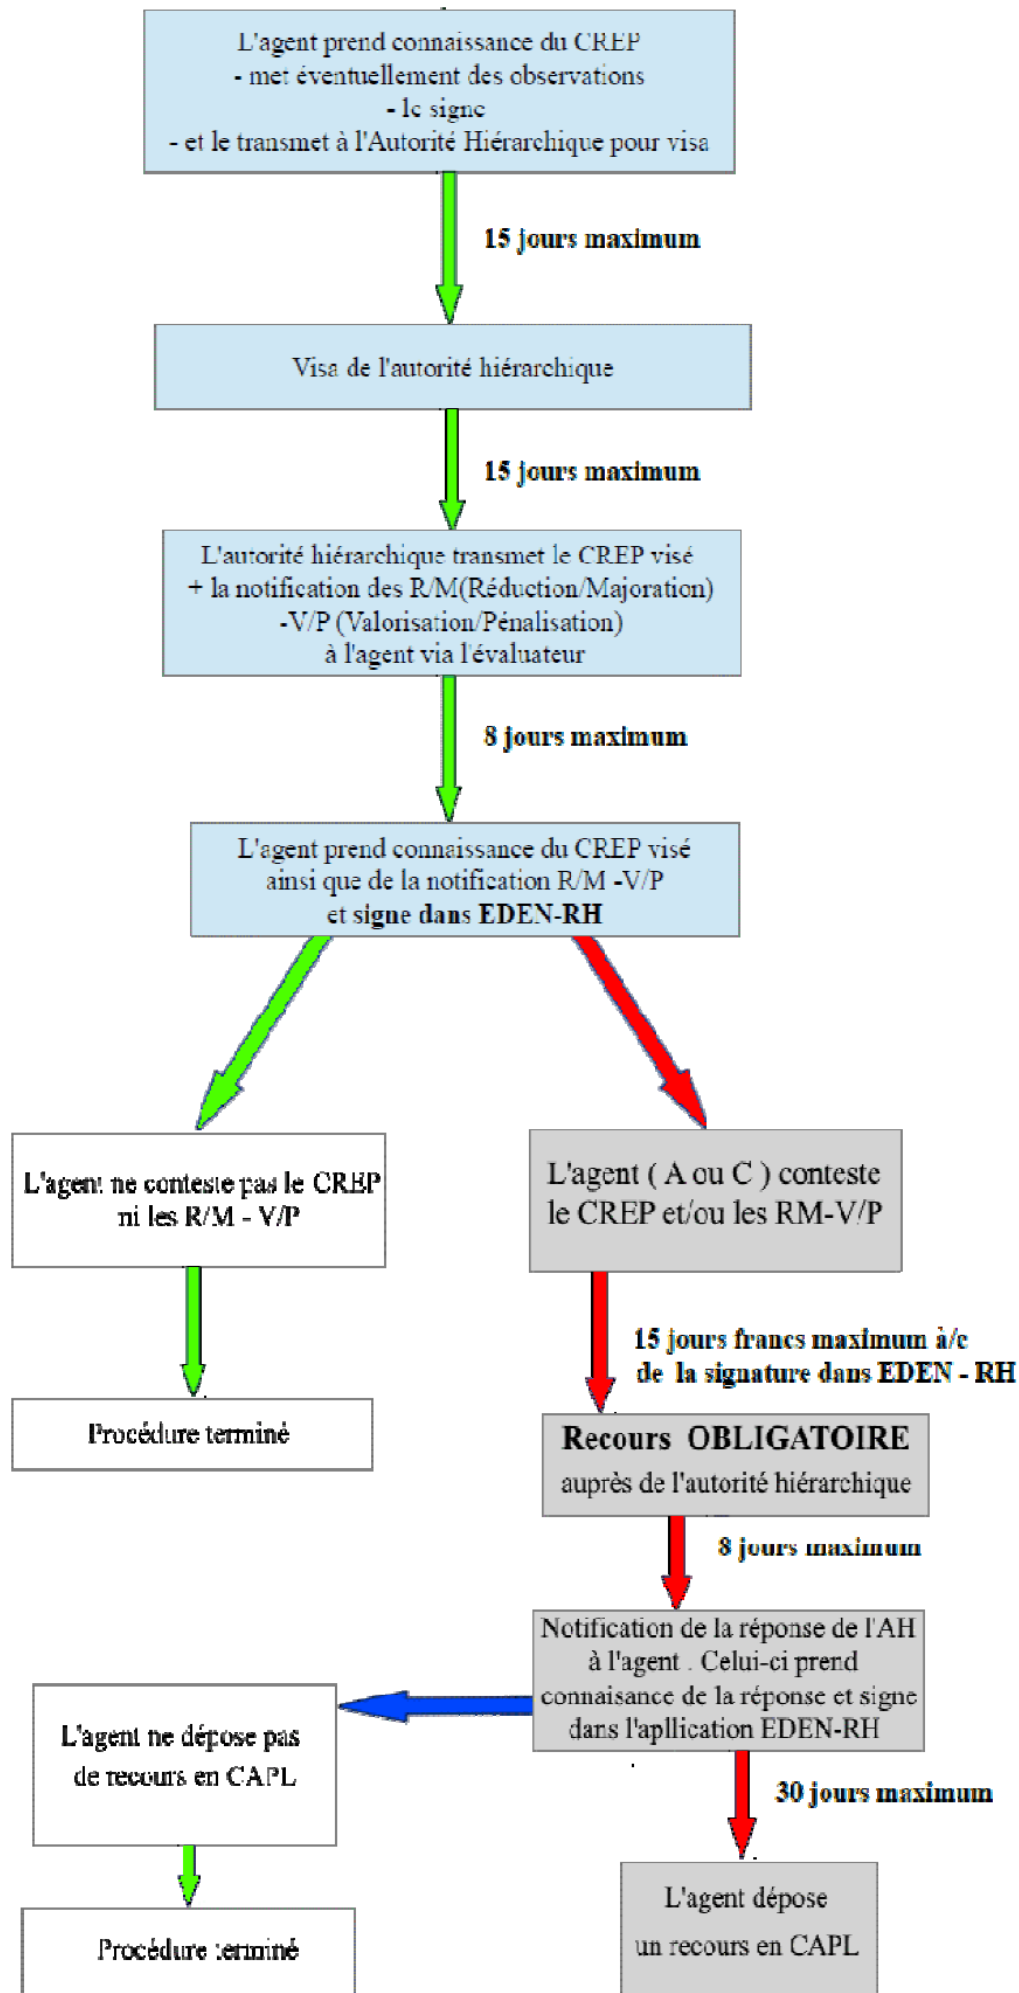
L'agent prend connaissance du CREP
- met éventuellement des observations
- le signe
- et le transmet à l'Autorité Hiérarchique pour visa

15 jours maximum

Visa de l'autorité hiérarchique

15 jours maximum

L'autorité hiérarchique transmet le CREP visé
+ la notification des R/M(Réduction/Majoration)
-V/P (Valorisation/Pénalisation)
à l'agent via l'évaluateur

8 jours maximum

L'agent prend connaissance du CREP visé
ainsi que de la notification R/M -V/P
et signe dans EDEN-RH

L'agent ne conteste pas le CREP
ni les R/M - V/P

Procédure terminé

L'agent ( A ou C ) conteste
le CREP et/ou les RM-V/P

15 jours francs maximum à/c
de la signature dans EDEN - RH

Recours OBLIGATOIRE
auprès de l'autorité hiérarchique

8 jours maximum

Notification de la réponse de l'AH
à l'agent . Celui-ci prend
connaisance de la réponse et signe
dans l'apllication EDEN-RH

L'agent ne dépose pas
de recours en CAPL

Procédure terminé

30 jours maximum

L'agent dépose
un recours en CAPL